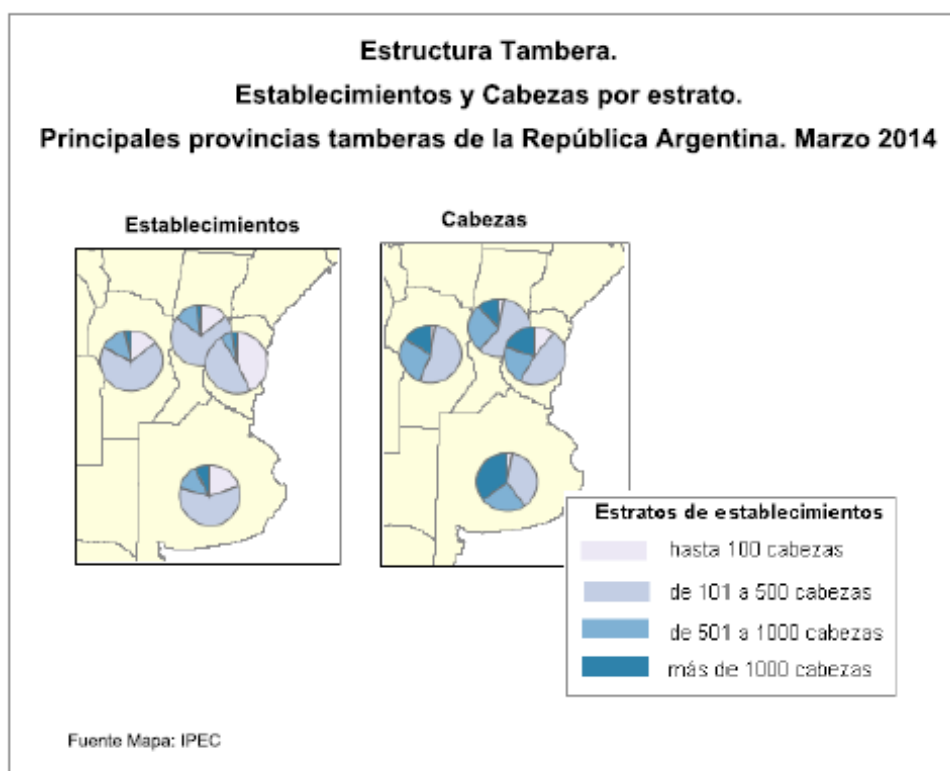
Estructura Tambera.
Establecimientos y Cabezas por estrato.
Principales provincias tamberas de la República Argentina. Marzo 2014

Establecimientos

Cabezas

Estratos de establecimientos
hasta 100 cabezas
de 101 a 500 cabezas
de 501 a 1000 cabezas
más de 1000 cabezas

Fuente Mapa: IPEC